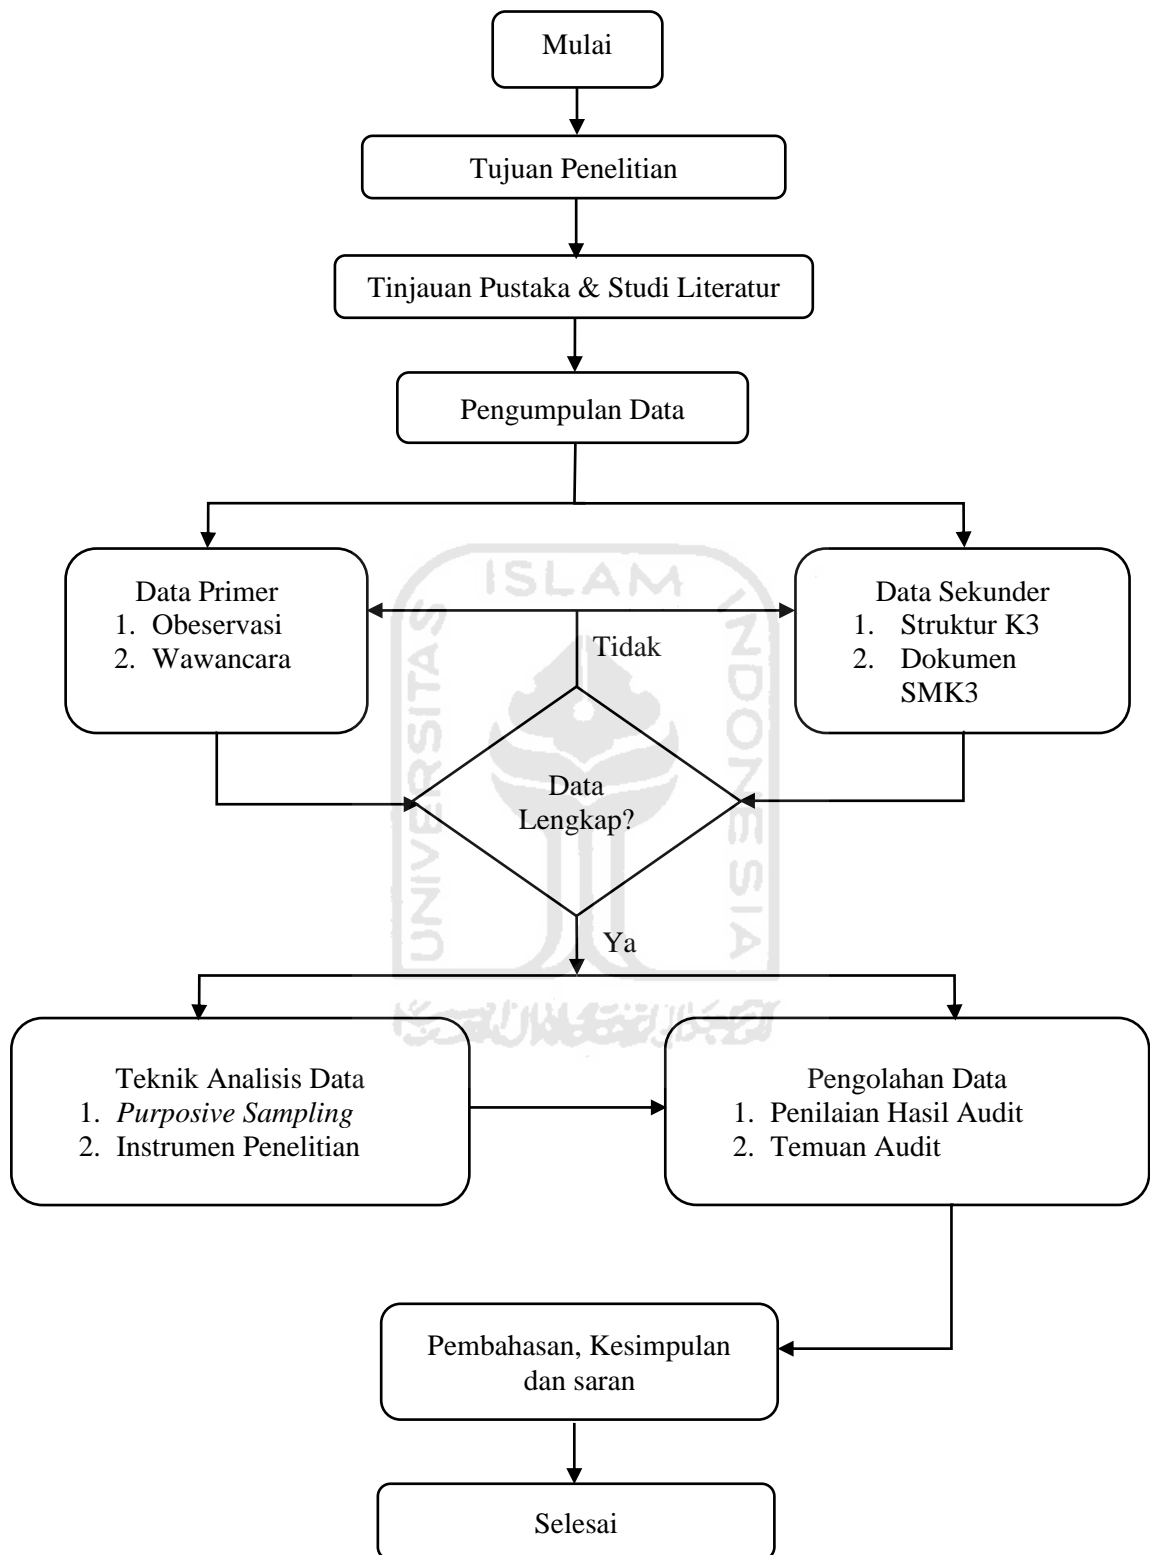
Mulai

Tujuan Penelitian

Tinjauan Pustaka & Studi Literatur

Pengumpulan Data

Data Primer
1. Obeservasi
2. Wawancara

ISLAM

Data Sekunder
1. Struktur K3
2. Dokumen SMK3

Tidak

UNIVERSITAS

INDONESIA

Data Lengkap?

Ya

Teknik Analisis Data
1. *Purposive Sampling*
2. Instrumen Penelitian

Pengolahan Data
1. Penilaian Hasil Audit
2. Temuan Audit

Pembahasan, Kesimpulan dan saran

Selesai